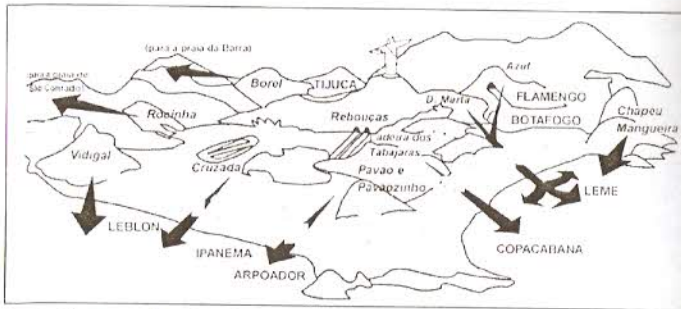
(para a praia da Barra)
(para a praia de São Conrado)
Borel
TIJUCA
Azul
Rocinha
D. Marta
FLAMENGO
Rebouças
BOTAFOGO
Chapeu Mangueira
Vidigal
Cruzada
Ladeira dos Tabajaras
Pavao e Pavaozinho
LEME
LEBLON
IPANEMA
ARPOADOR
COPACABANA